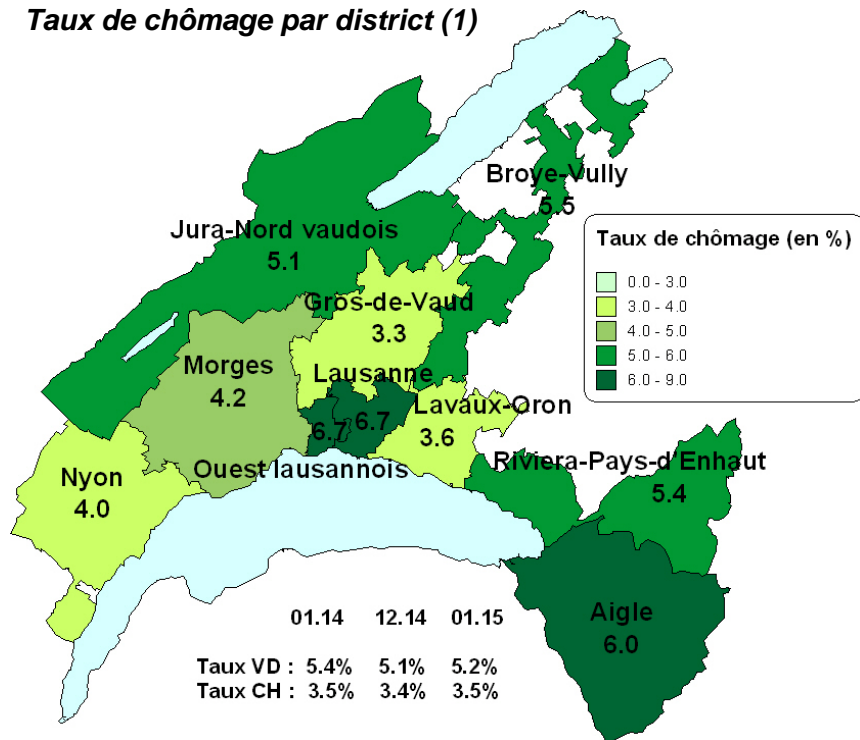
Taux de chômage par district (1)

Broye-Vully
5.5

Jura-Nord vaudois
5.1

Gros-de-Vaud
3.3

Morges
4.2

Lausanne

6.7

6.7

Lavaux-Oron
3.6

Nyon
4.0

Ouest lausannois

Riviera-Pays-d'Enhaut
5.4

Aigle
6.0

Taux de chômage (en %)
0.0 - 3.0
3.0 - 4.0
4.0 - 5.0
5.0 - 6.0
6.0 - 9.0

| | 01.14 | 12.14 | 01.15 |
|---|---|---|---|
| Taux VD : | 5.4% | 5.1% | 5.2% |
| Taux CH : | 3.5% | 3.4% | 3.5% |